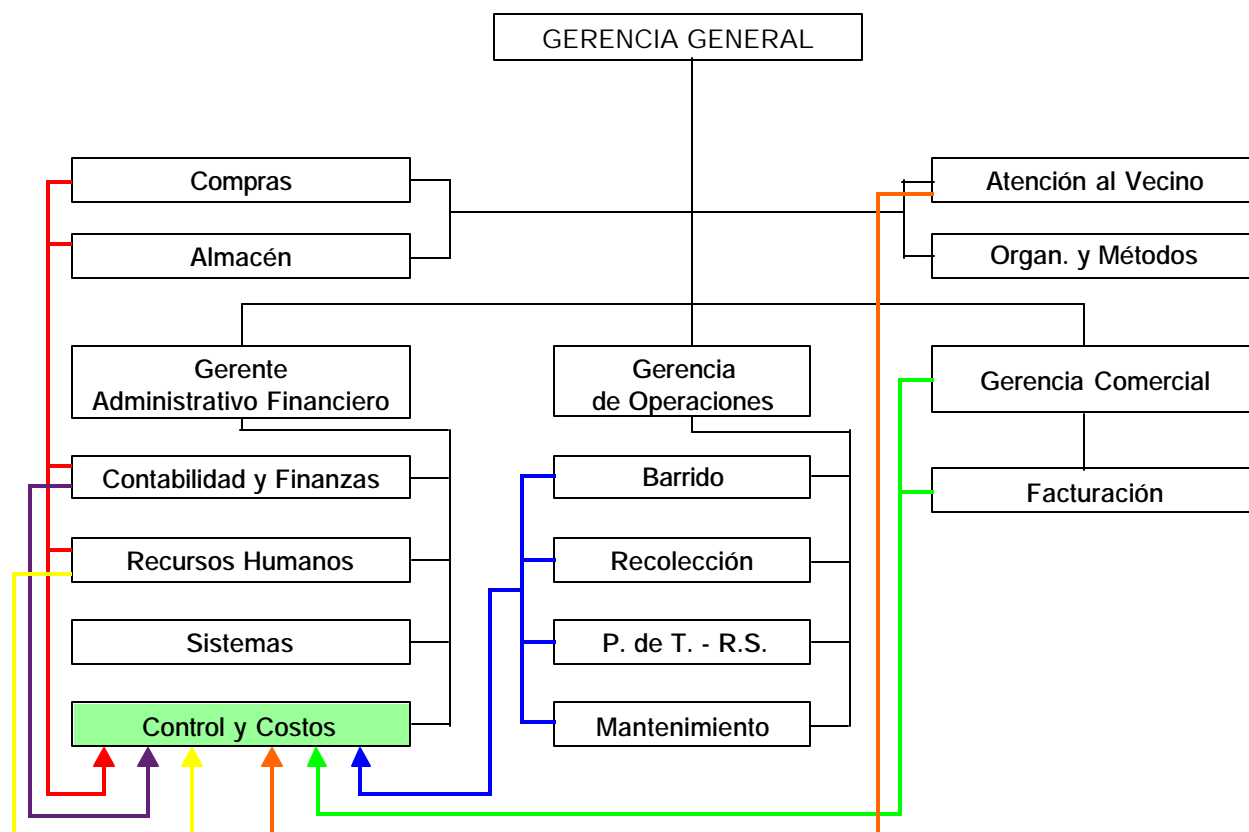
GERENCIA GENERAL

Compras

Almacén

Atención al Vecino

Organ. y Métodos

Gerente Administrativo Financiero

Gerencia de Operaciones

Gerencia Comercial

Contabilidad y Finanzas

Barrido

Facturación

Recursos Humanos

Recolección

Sistemas

P. de T. - R.S.

Control y Costos

Mantenimiento